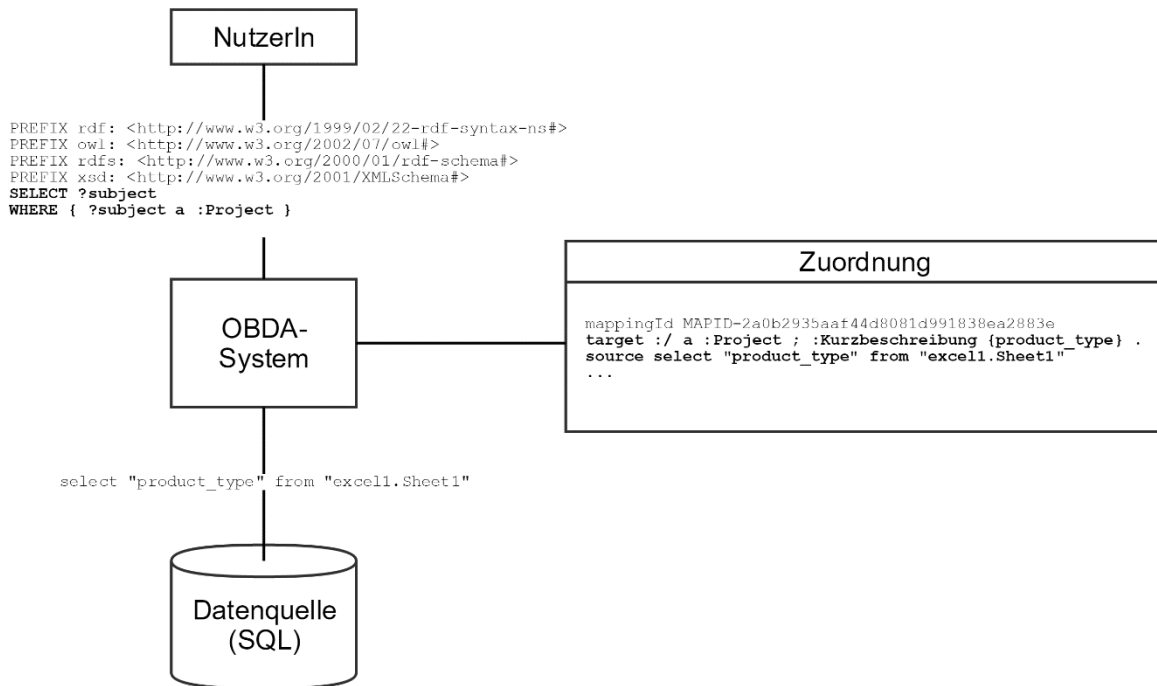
NutzerIn

PREFIX rdf: <http://www.w3.org/1999/02/22-rdf-syntax-ns#>
PREFIX owl: <http://www.w3.org/2002/07/owl#>
PREFIX rdfs: <http://www.w3.org/2000/01/rdf-schema#>
PREFIX xsd: <http://www.w3.org/2001/XMLSchema#>
SELECT ?subject
WHERE { ?subject a :Project }

OBDA-System

Zuordnung

mappingId MAPID-2a0b2935aaf44d8081d991838ea2883e
target :/ a :Project ; :Kurzbeschreibung {product_type} .
source select "product_type" from "excel1.Sheet1"
...

select "product_type" from "excel1.Sheet1"

Datenquelle (SQL)